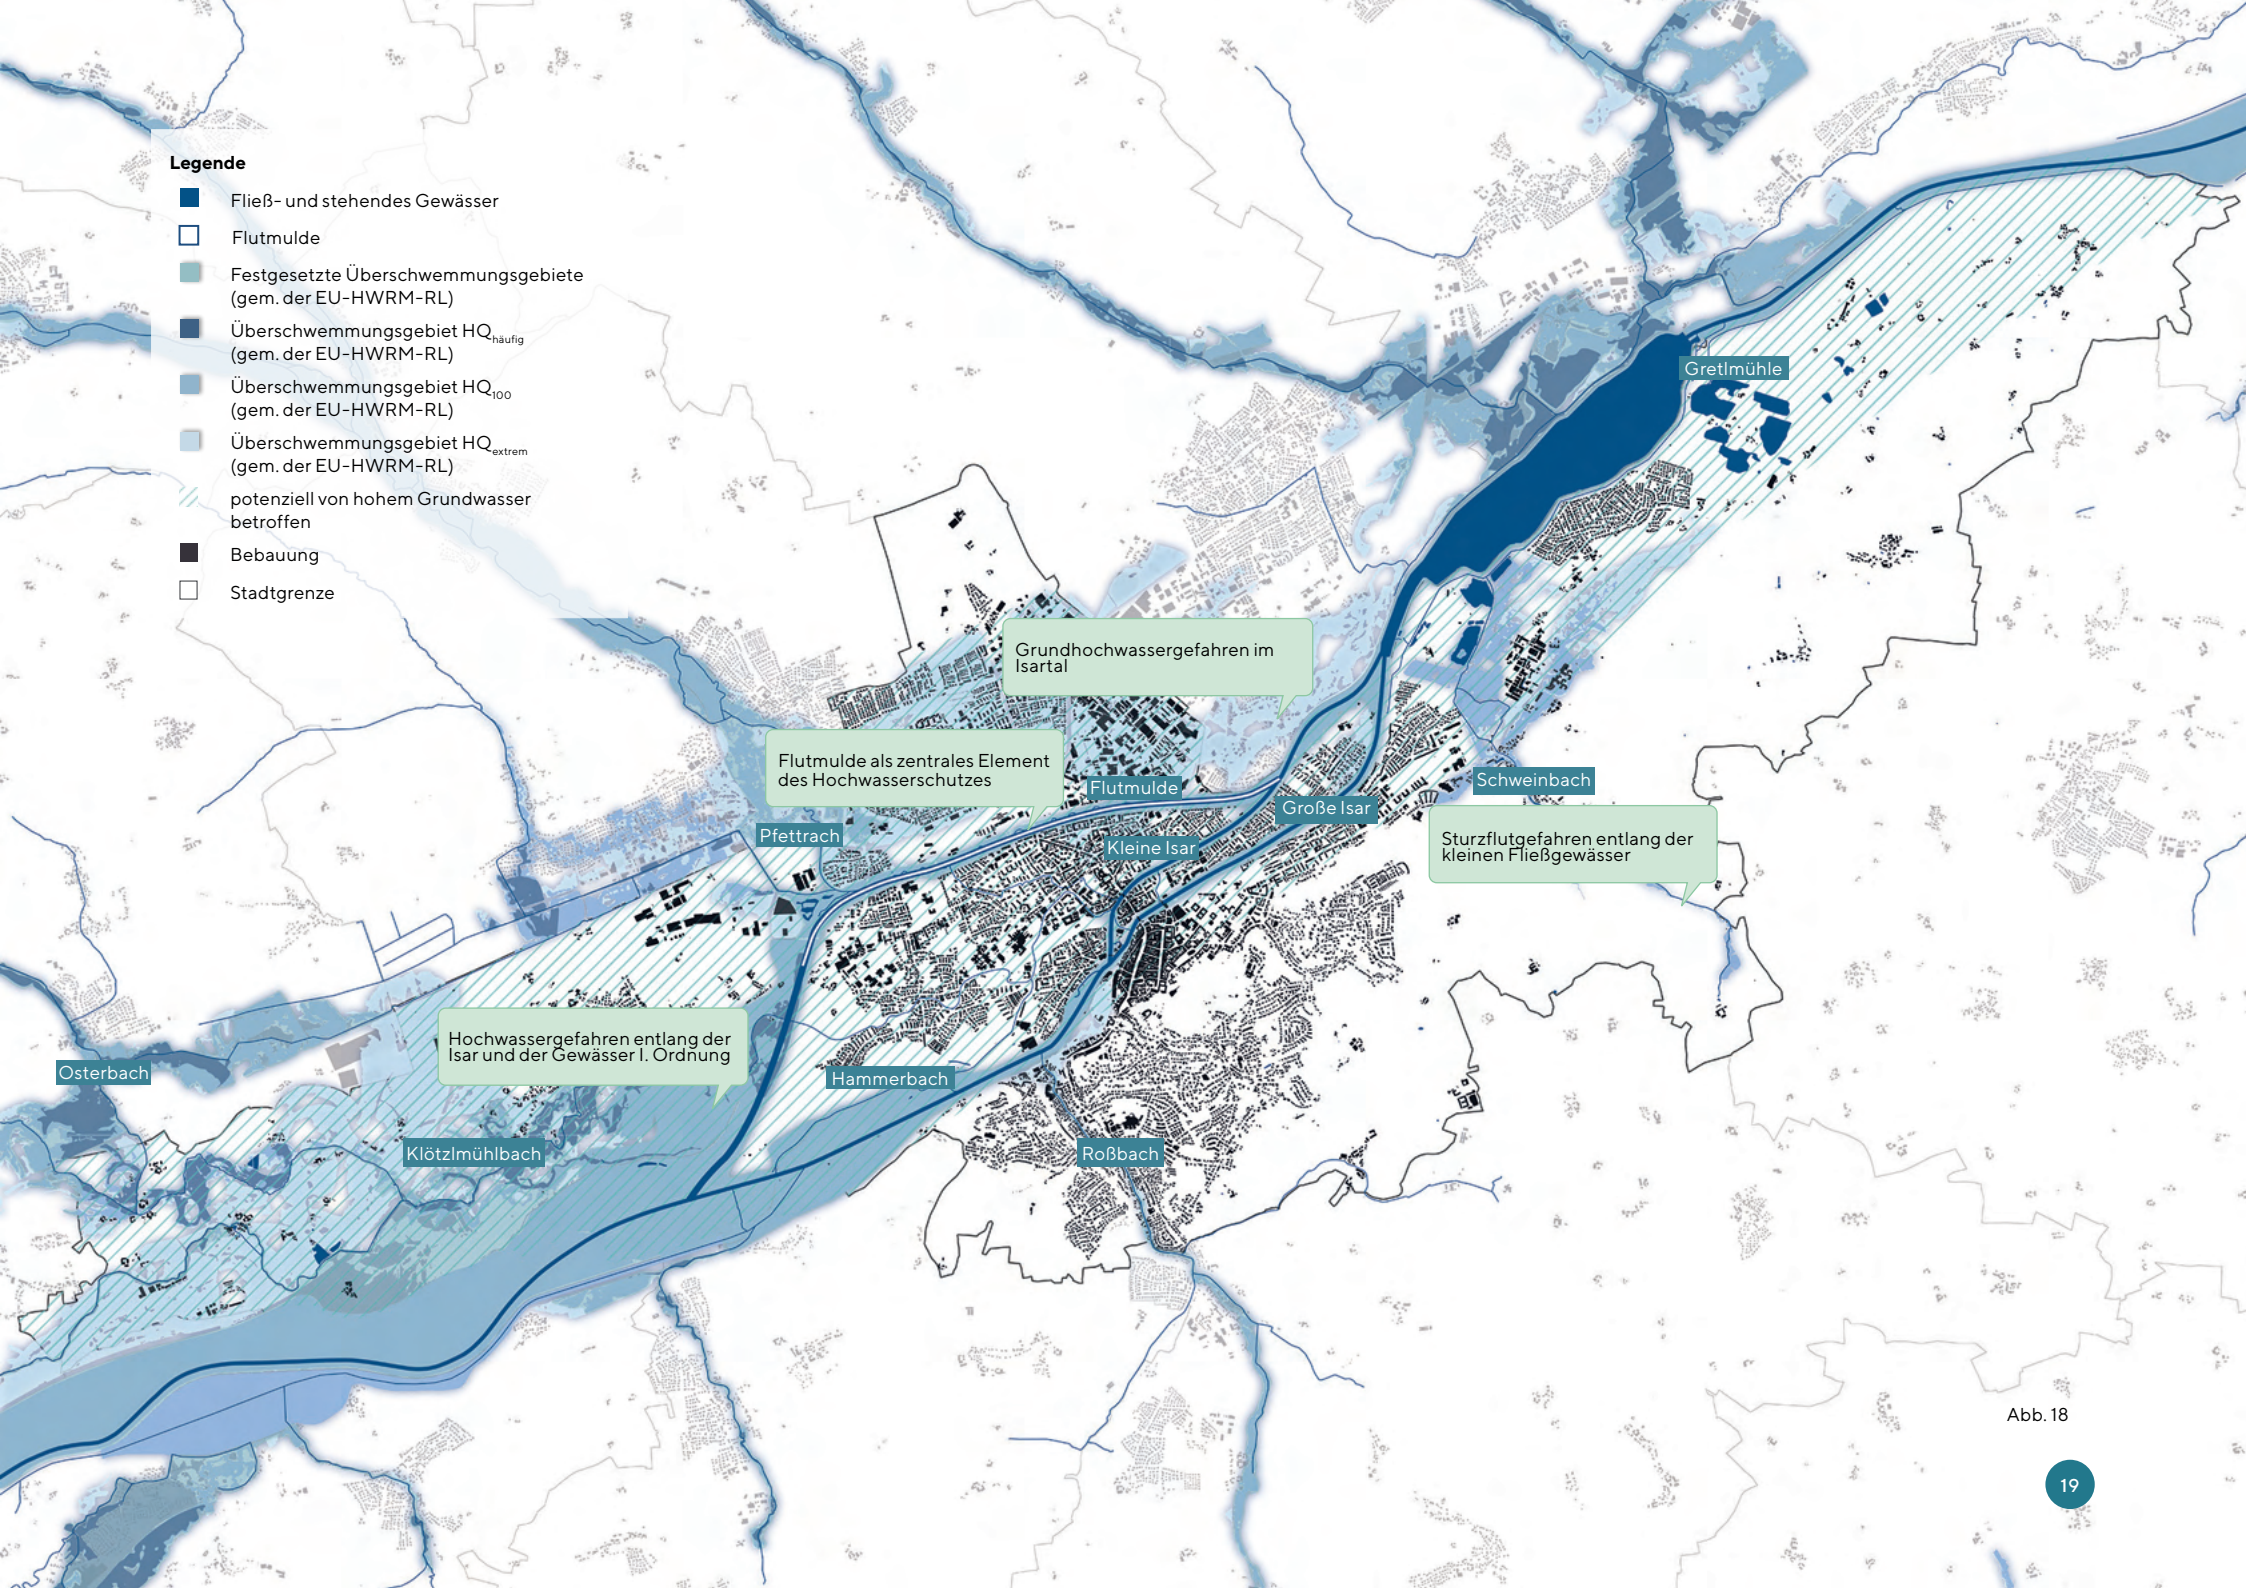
Legende

Fließ- und stehendes Gewässer

Flutmulde

Festgesetzte Überschwemmungsgebiete (gem. der EU-HWRM-RL)

Überschwemmungsgebiet HQ$_{häufig}$ (gem. der EU-HWRM-RL)

Überschwemmungsgebiet HQ$_{100}$ (gem. der EU-HWRM-RL)

Überschwemmungsgebiet HQ$_{extrem}$ (gem. der EU-HWRM-RL)

potenziell von hohem Grundwasser betroffen

Bebauung

Stadtgrenze

Gretlmühle

Grundhochwassergefahren im Isartal

Flutmulde als zentrales Element des Hochwasserschutzes

Flutmulde

Schweinbach

Große Isar

Pfettrach

Kleine Isar

Sturzflutgefahren entlang der kleinen Fließgewässer

Hochwassergefahren entlang der Isar und der Gewässer I. Ordnung

Osterbach

Hammerbach

Klötzlmühlbach

Roßbach

Abb. 18

19